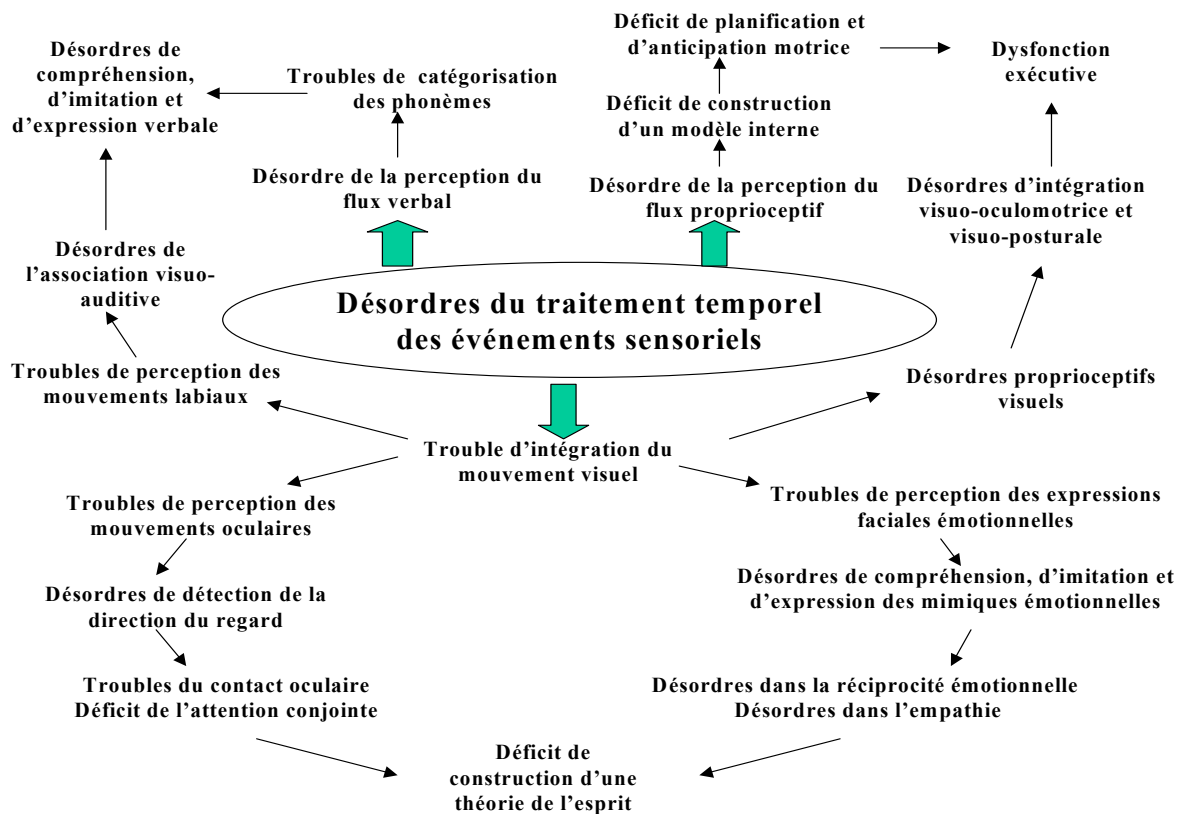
Désordres de compréhension, d'imitation et d'expression verbale

Troubles de catégorisation des phonèmes

Déficit de planification et d'anticipation motrice

Dysfonction exécutive

Déficit de construction d'un modèle interne

Désordre de la perception du flux verbal

Désordre de la perception du flux proprioceptif

Désordres d'intégration visuo-oculomotrice et visuo-posturale

Désordres de l'association visuo-auditive

Désordres du traitement temporel des événements sensoriels

Troubles de perception des mouvements labiaux

Désordres proprioceptifs visuels

Trouble d'intégration du mouvement visuel

Troubles de perception des mouvements oculaires

Troubles de perception des expressions faciales émotionnelles

Désordres de détection de la direction du regard

Désordres de compréhension, d'imitation et d'expression des mimiques émotionnelles

Troubles du contact oculaire
Déficit de l'attention conjointe

Désordres dans la réciprocité émotionnelle
Désordres dans l'empathie

Déficit de construction d'une théorie de l'esprit